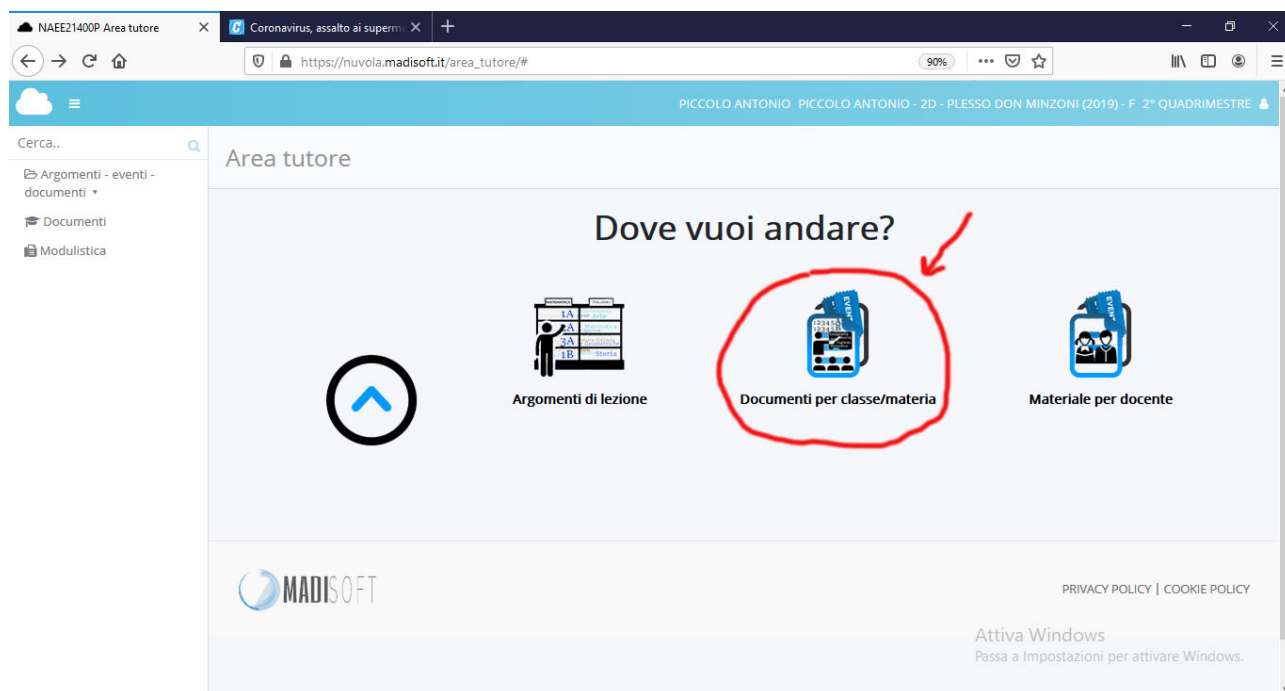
NAEE21400P Area tutore ×
Coronavirus, assalto ai superm ×
+

https://nuvola.madisoft.it/area_tutore/#
90%

PICCOLO ANTONIO PICCOLO ANTONIO - 2D - PLESSO DON MINZONI (2019) - F 2° QUADRIMESTRE

Cerca..
Argomenti - eventi - documenti
Documenti
Modulistica

Area tutore

Dove vuoi andare?

1A
2A
3A
1B
Storia

Argomenti di lezione

EVENT

Documenti per classe/materia

EVENT

Materiale per docente

MADISOFT

PRIVACY POLICY | COOKIE POLICY

Attiva Windows
Passa a Impostazioni per attivare Windows.